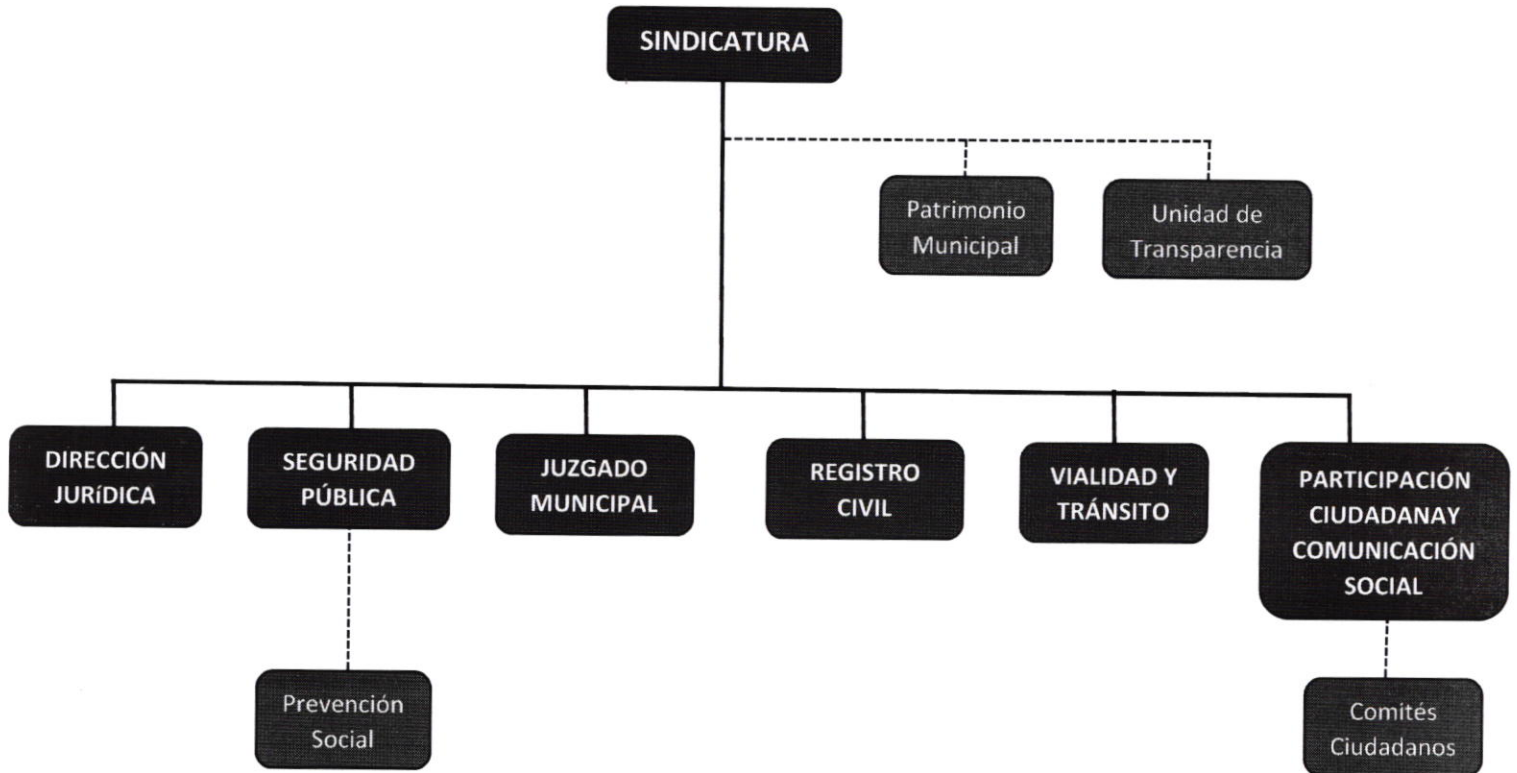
SINDICATURA

Patrimonio Municipal

Unidad de Transparencia

DIRECCIÓN JURíDICA

SEGURIDAD PÚBLICA

JUZGADO MUNICIPAL

REGISTRO CIVIL

VIALIDAD Y TRÁNSITO

PARTICIPACIÓN CIUDADANAY COMUNICACIÓN SOCIAL

Prevención Social

Comités Ciudadanos